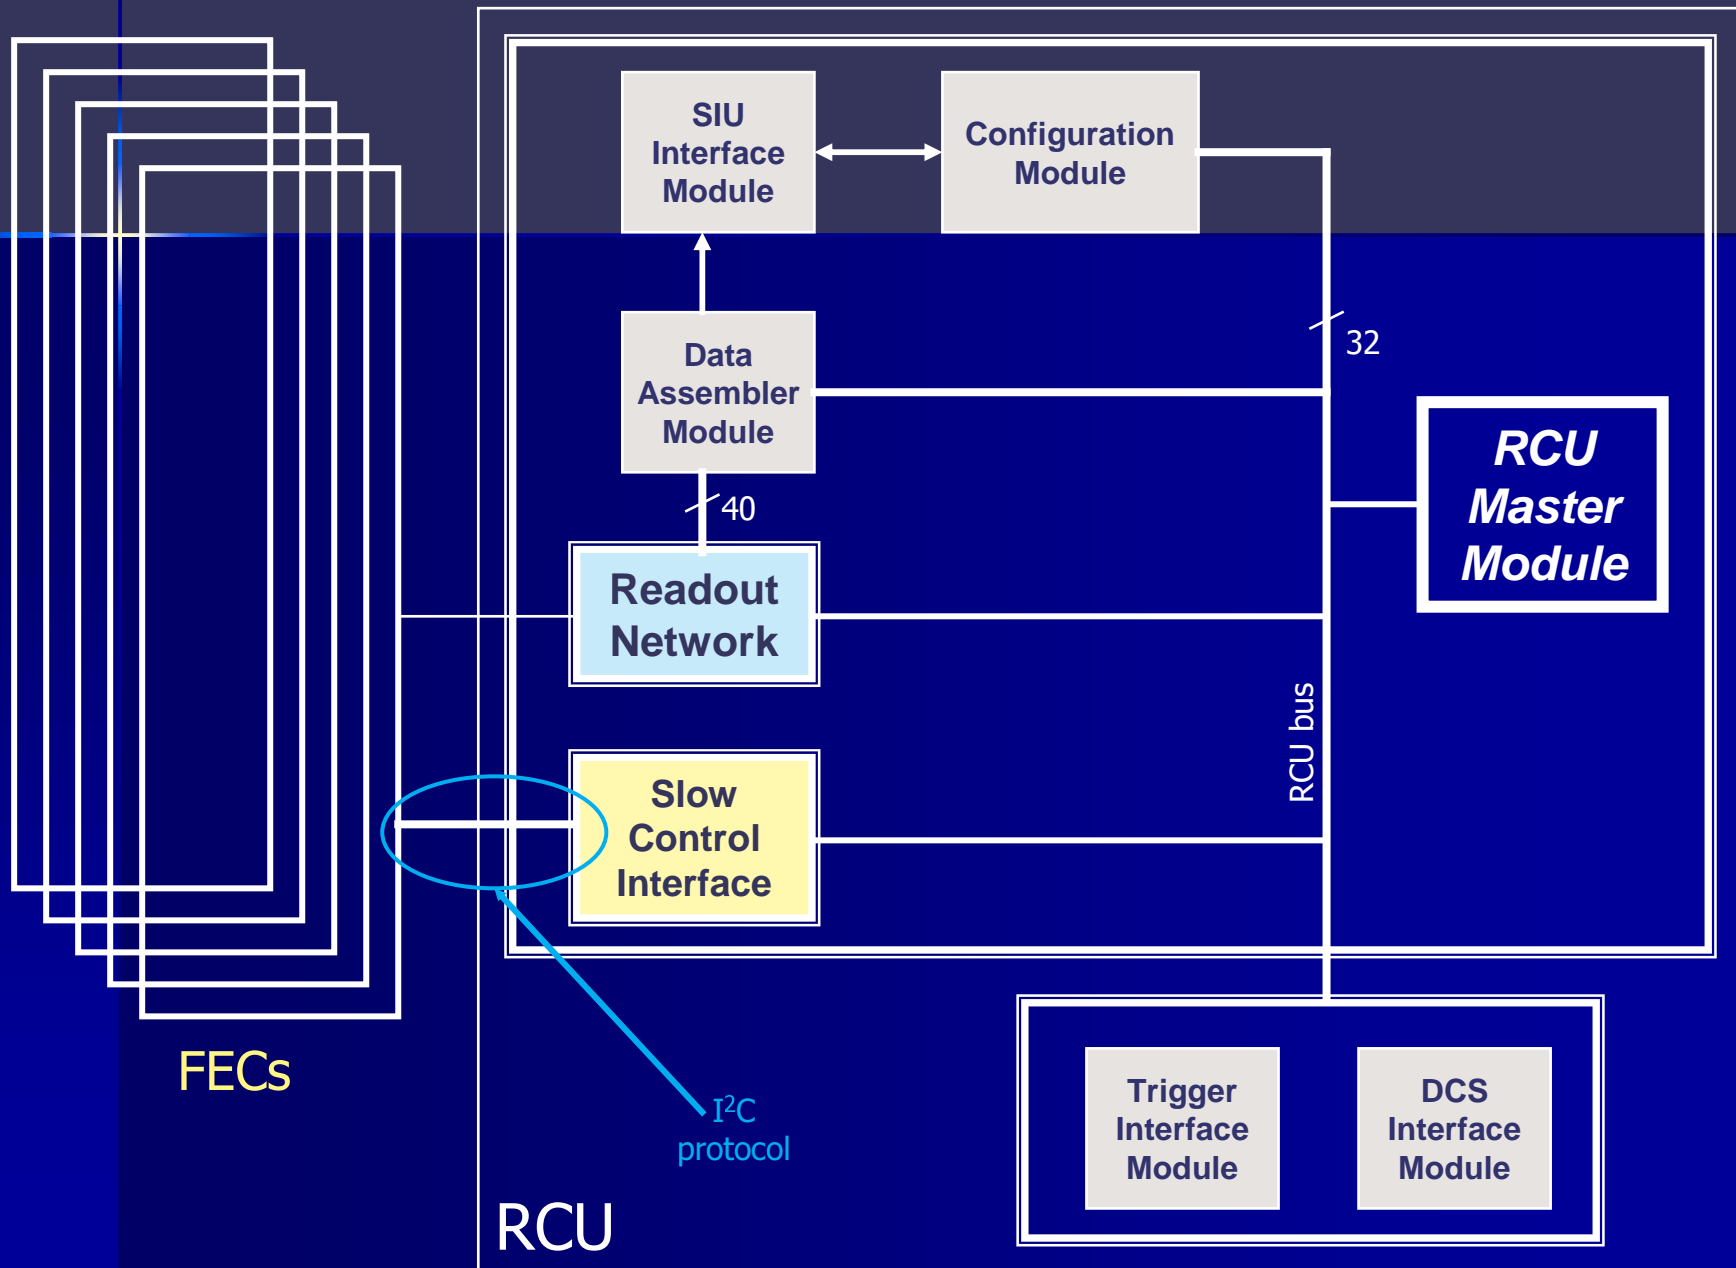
SIU Interface Module

Configuration Module

Data Assembler Module

32

40

RCU Master Module

Readout Network

RCU bus

Slow Control Interface

FECs

$I^2C$ protocol

Trigger Interface Module

DCS Interface Module

RCU